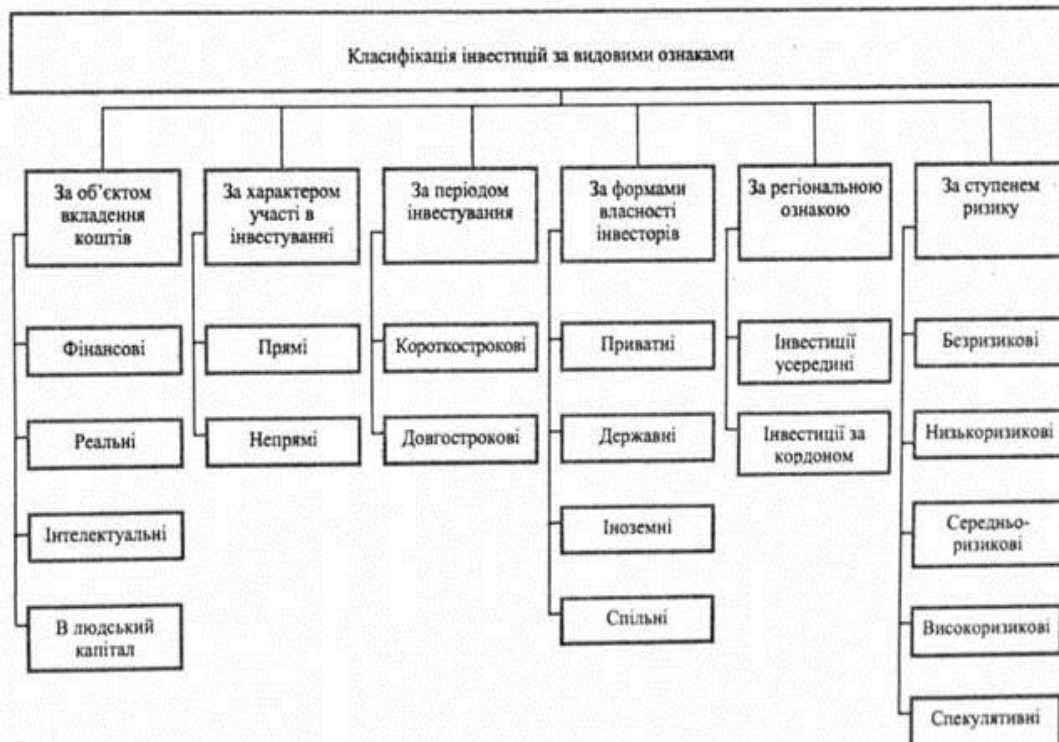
Класифікація інвестицій за видовими ознаками

За об'єктом вкладення коштів

Фінансові

Реальні

Інтелектуальні

В людський капітал

За характером участі в інвестуванні

Прямі

Непрямі

За періодом інвестування

Короткострокові

Довгострокові

За формами власності інвесторів

Приватні

Державні

Іноземні

Спільні

За регіональною ознакою

Інвестиції усередині

Інвестиції за кордоном

За ступенем ризику

Безризикові

Низькоризикові

Середньоризикові

Високоризикові

Спекулятивні